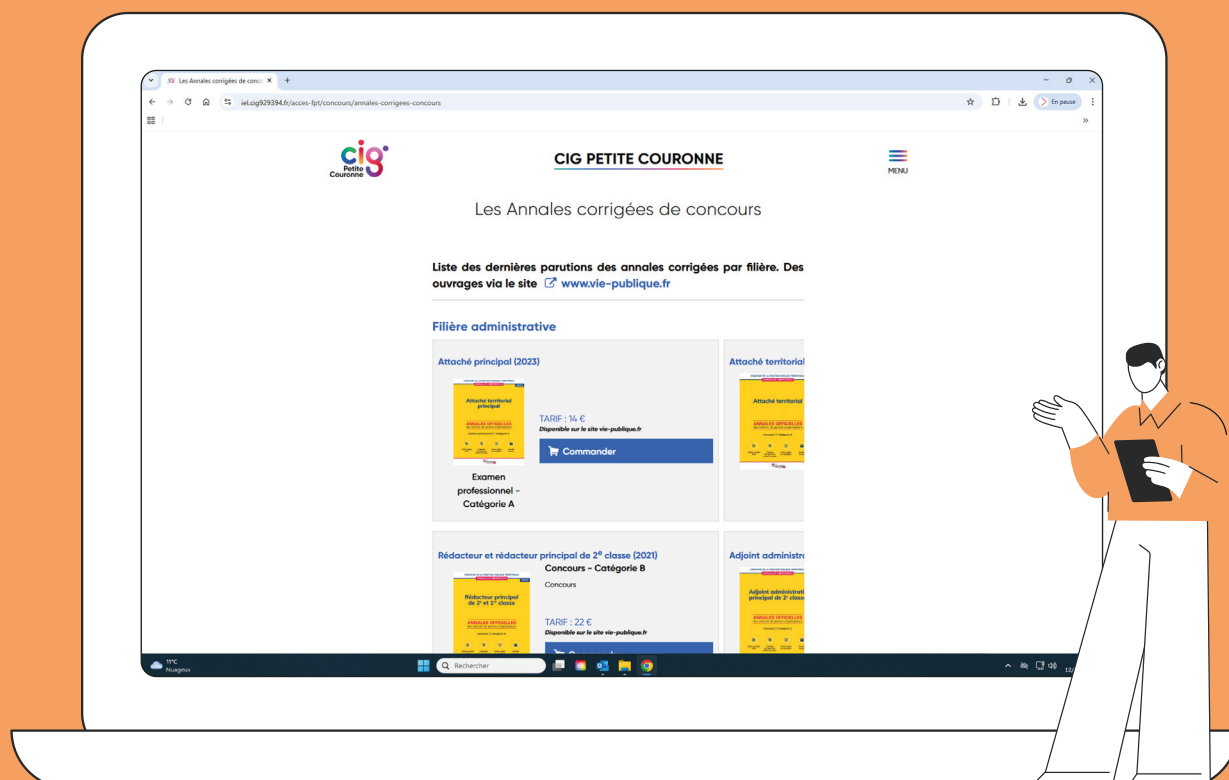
Les Annales corrigées de concc ×
iel.cig929394.fr/acces-fpt/concours/annales-corrigees-concours
En pause

cig Petite Couronne

CIG PETITE COURONNE

MENU

Les Annales corrigées de concours

Liste des dernières parutions des annales corrigées par filière. Des ouvrages via le site www.vie-publique.fr

Filière administrative

Attaché principal (2023)

Attaché territorial principal

ANNALES OFFICIELLES

TARIF : 14 €
Disponible sur le site vie-publique.fr

Commander

Examen professionnel - Catégorie A

Attaché territorial

Attaché territorial

ANNALES OFFICIELLES

Rédacteur et rédacteur principal de 2$^e$ classe (2021)

Concours - Catégorie B

Concours

Rédacteur principal de 2$^e$ et 1$^{re}$ classe

ANNALES OFFICIELLES

TARIF : 22 €
Disponible sur le site vie-publique.fr

Adjoint administra

Adjoint administrati principal de 2$^e$ class

ANNALES OFFICIELLES

11°C
Nuageux

Rechercher

12/